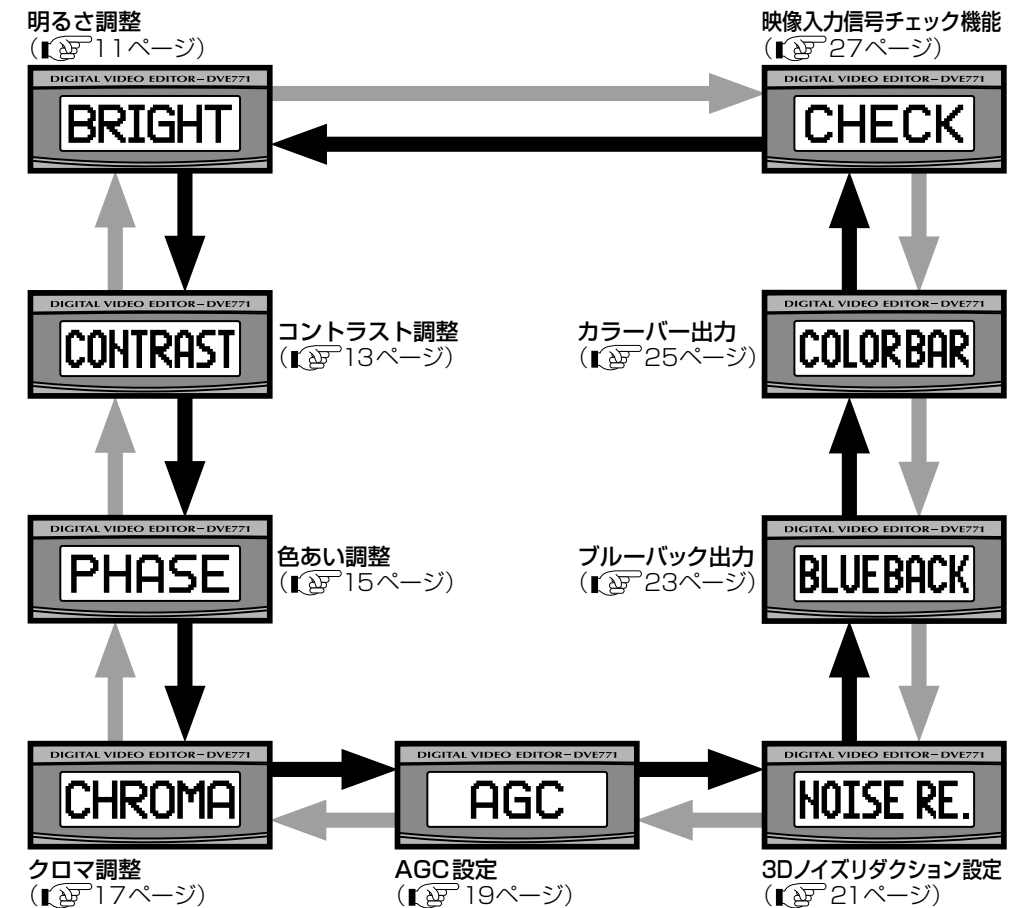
明るさ調整
(☞11ページ)

映像入力信号チェック機能
(☞27ページ)

DIGITAL VIDEO EDITOR－DVE771
BRIGHT

DIGITAL VIDEO EDITOR－DVE771
CHECK

DIGITAL VIDEO EDITOR－DVE771
CONTRAST

コントラスト調整
(☞13ページ)

カラーバー出力
(☞25ページ)

DIGITAL VIDEO EDITOR－DVE771
COLORBAR

DIGITAL VIDEO EDITOR－DVE771
PHASE

色あい調整
(☞15ページ)

ブルーバック出力
(☞23ページ)

DIGITAL VIDEO EDITOR－DVE771
BLUEBACK

DIGITAL VIDEO EDITOR－DVE771
CHROMA

DIGITAL VIDEO EDITOR－DVE771
AGC

DIGITAL VIDEO EDITOR－DVE771
NOISE RE.

クロマ調整
(☞17ページ)

AGC設定
(☞19ページ)

3Dノイズリダクション設定
(☞21ページ)